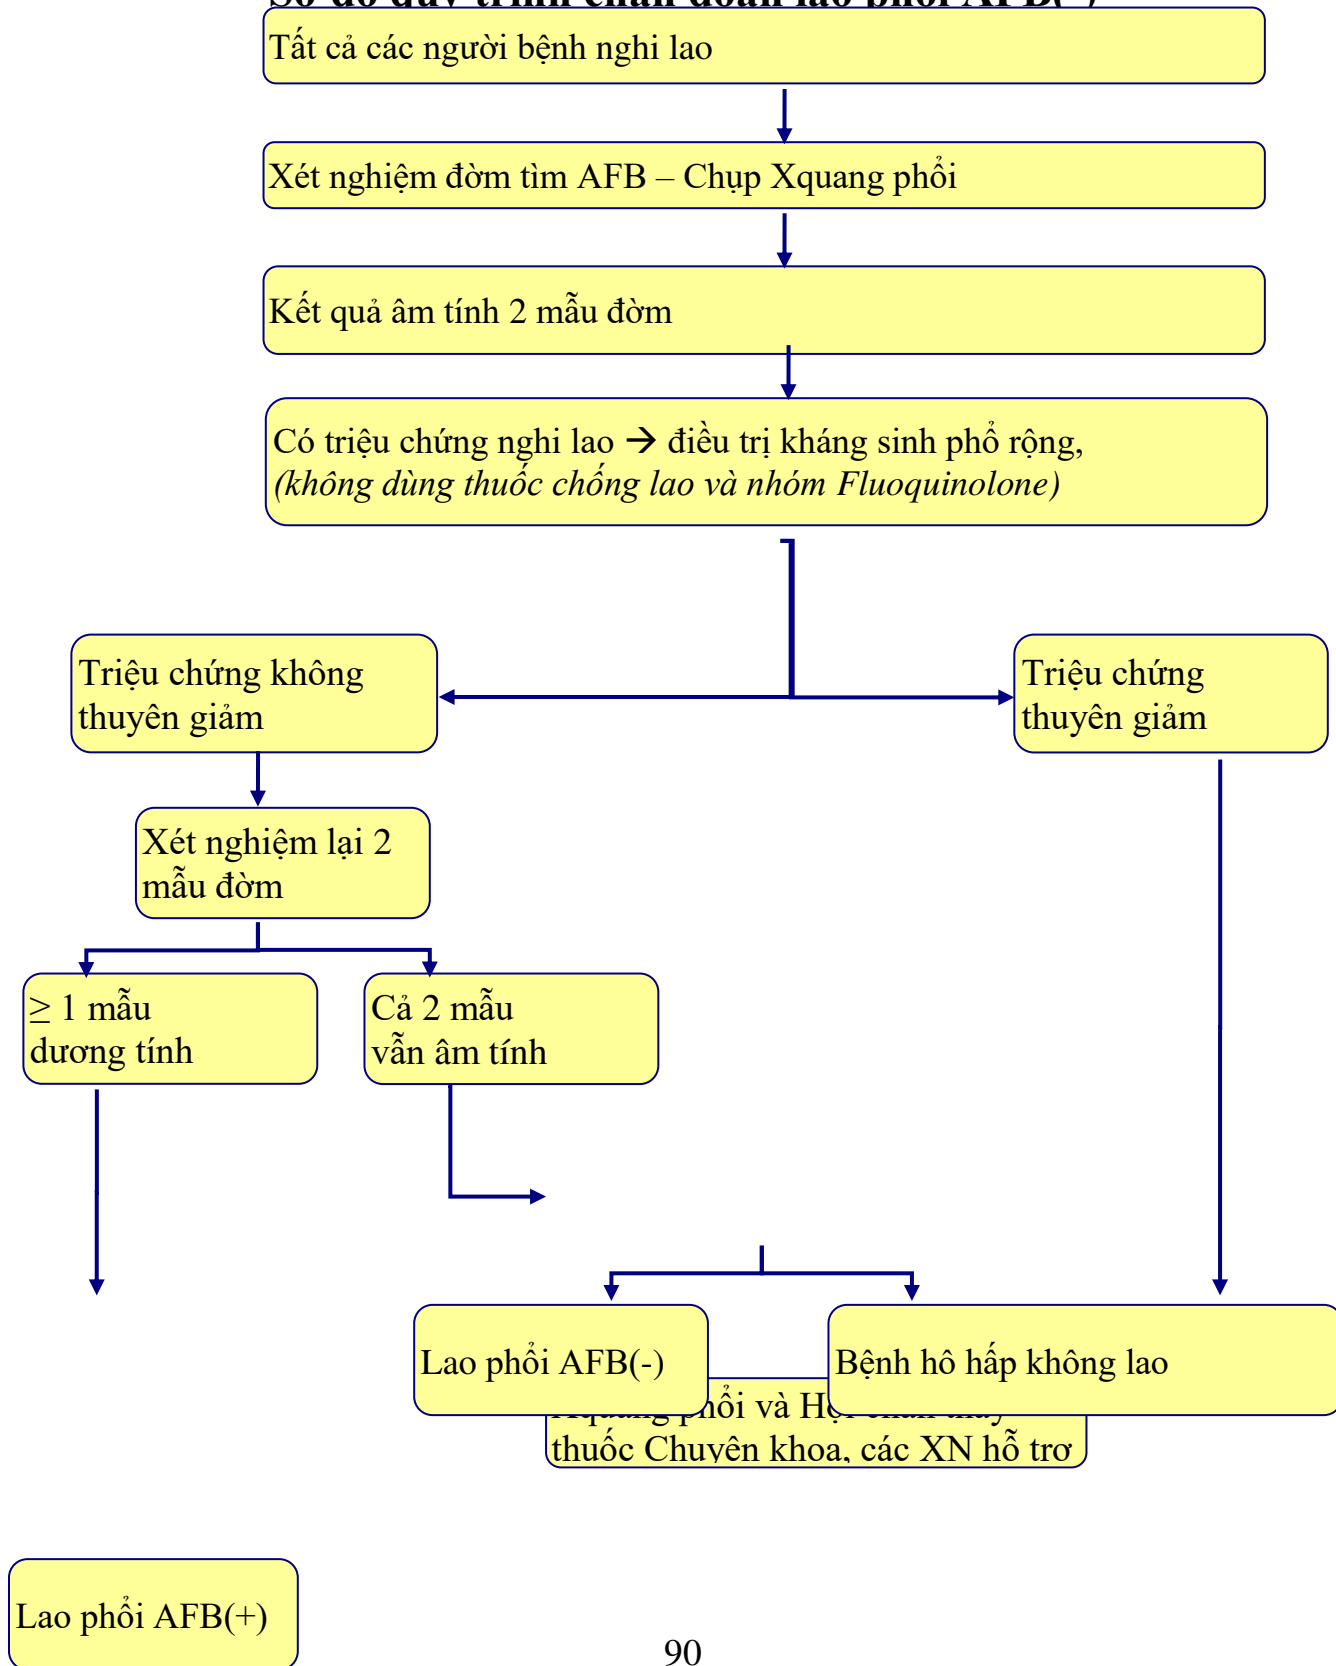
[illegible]

Tất cả các người bệnh nghi lao

Xét nghiệm đờm tìm AFB – Chụp Xquang phổi

Kết quả âm tính 2 mẫu đờm

Có triệu chứng nghi lao → điều trị kháng sinh phổ rộng, *(không dùng thuốc chống lao và nhóm Fluoquinolone)*

Triệu chứng không thuyên giảm

Triệu chứng thuyên giảm

Xét nghiệm lại 2 mẫu đờm

≥ 1 mẫu dương tính

Cả 2 mẫu vẫn âm tính

Lao phổi AFB(-)

Bệnh hô hấp không lao

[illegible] phổi và H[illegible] thuốc Chuyên khoa, các XN hỗ trợ

Lao phổi AFB(+)

90